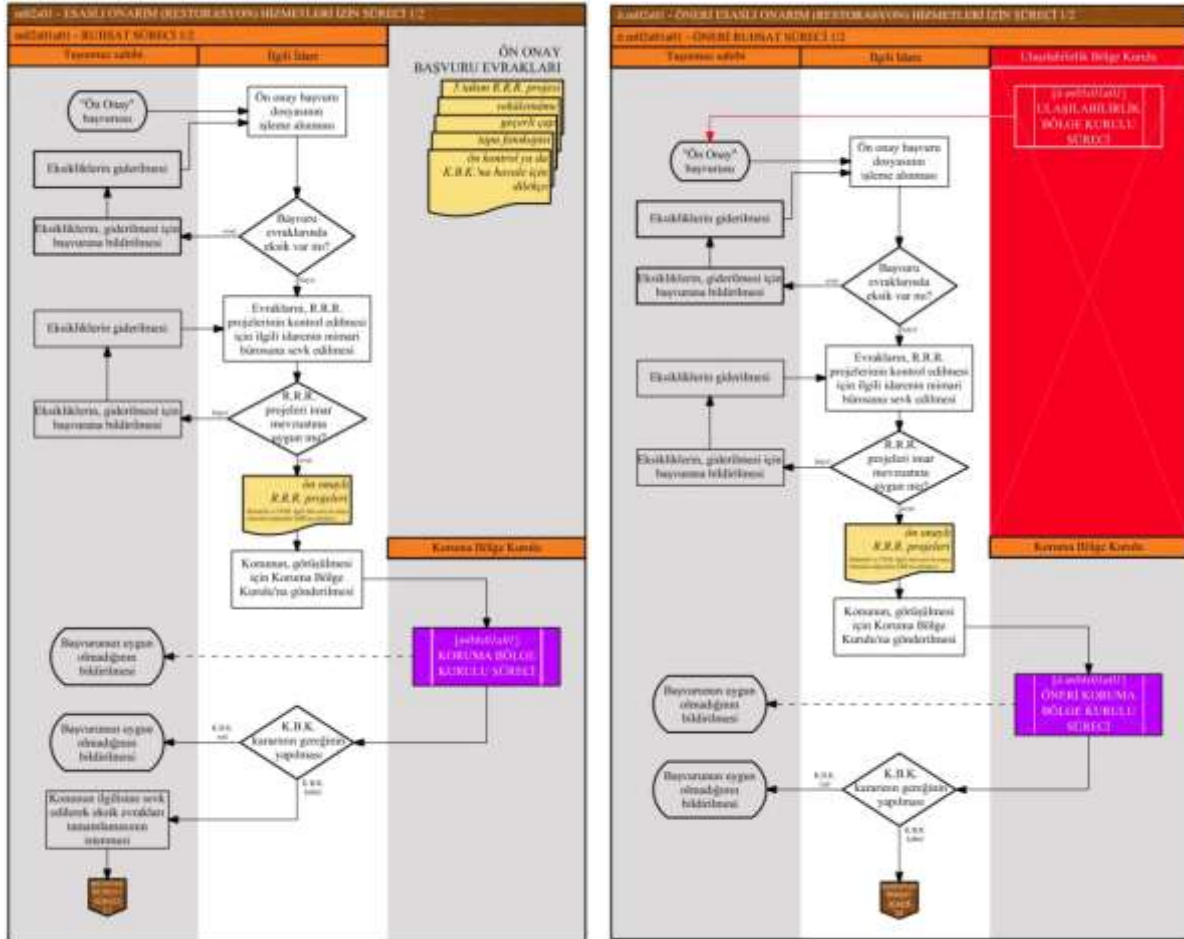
m02a01 - ESASLI ONARIM (RESTORASYON) HİZMETLERİ İZİN SÜRECİ 1/2

m02a01a01 - RUHSAT SÜRECİ 1/2

Taşınmaz sahibi

İlgili İdare

ÖN ONAY BAŞVURU EVRAKLARI

3 takım R.R.R. projesi

vekaletname

geçerli çap

tapu fotokopisi

ön kontrol ya da K.B.K.'na havale için dilekçe

"Ön Onay" başvurusu

Ön onay başvuru dosyasının işleme alınması

Eksikliklerin giderilmesi

Eksikliklerin, giderilmesi için başvurana bildirilmesi

Başvuru evraklarında eksik var mı?

evet

hayır

Evrakların, R.R.R. projelerinin kontrol edilmesi için ilgili idarenin mimari bürosuna sevk edilmesi

Eksikliklerin giderilmesi

Eksikliklerin, giderilmesi için başvurana bildirilmesi

R.R.R. projeleri imar mevzuatına uygun mu?

hayır

evet

ön onaylı R.R.R. projeleri

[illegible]

Koruma Bölge Kurulu

Konunun, görüşülmesi için Koruma Bölge Kurulu'na gönderilmesi

[m0b01a01] KORUMA BÖLGE KURULU SÜRECİ

Başvurunun uygun olmadığının bildirilmesi

K.B.K. ret

Başvurunun uygun olmadığının bildirilmesi

K.B.K. kararının gereğinin yapılması

K.B.K. kabul

Konunun ilgilisine sevk edilerek eksik evrakların tamamlanmasının istenmesi

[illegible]

ö.m02a01 - ÖNERİ ESASLI ONARIM (RESTORASYON) HİZMETLERİ İZİN SÜRECİ 1/2

ö.m02a01a01 - ÖNERİ RUHSAT SÜRECİ 1/2

Taşınmaz sahibi

İlgili İdare

Ulaşılabilirlik Bölge Kurulu

[ö.m0b01a01] ULAŞILABİLİRLİK BÖLGE KURULU SÜRECİ

"Ön Onay" başvurusu

Ön onay başvuru dosyasının işleme alınması

Eksikliklerin giderilmesi

Eksikliklerin, giderilmesi için başvurana bildirilmesi

Başvuru evraklarında eksik var mı?

evet

hayır

Evrakların, R.R.R. projelerinin kontrol edilmesi için ilgili idarenin mimari bürosuna sevk edilmesi

Eksikliklerin giderilmesi

Eksikliklerin, giderilmesi için başvurana bildirilmesi

R.R.R. projeleri imar mevzuatına uygun mu?

hayır

evet

ön onaylı R.R.R. projeleri

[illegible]

Koruma Bölge Kurulu

Konunun, görüşülmesi için Koruma Bölge Kurulu'na gönderilmesi

[ö.m0b01a01] ÖNERİ KORUMA BÖLGE KURULU SÜRECİ

Başvurunun uygun olmadığının bildirilmesi

K.B.K. ret

Başvurunun uygun olmadığının bildirilmesi

K.B.K. kararının gereğinin yapılması

K.B.K. kabul

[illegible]